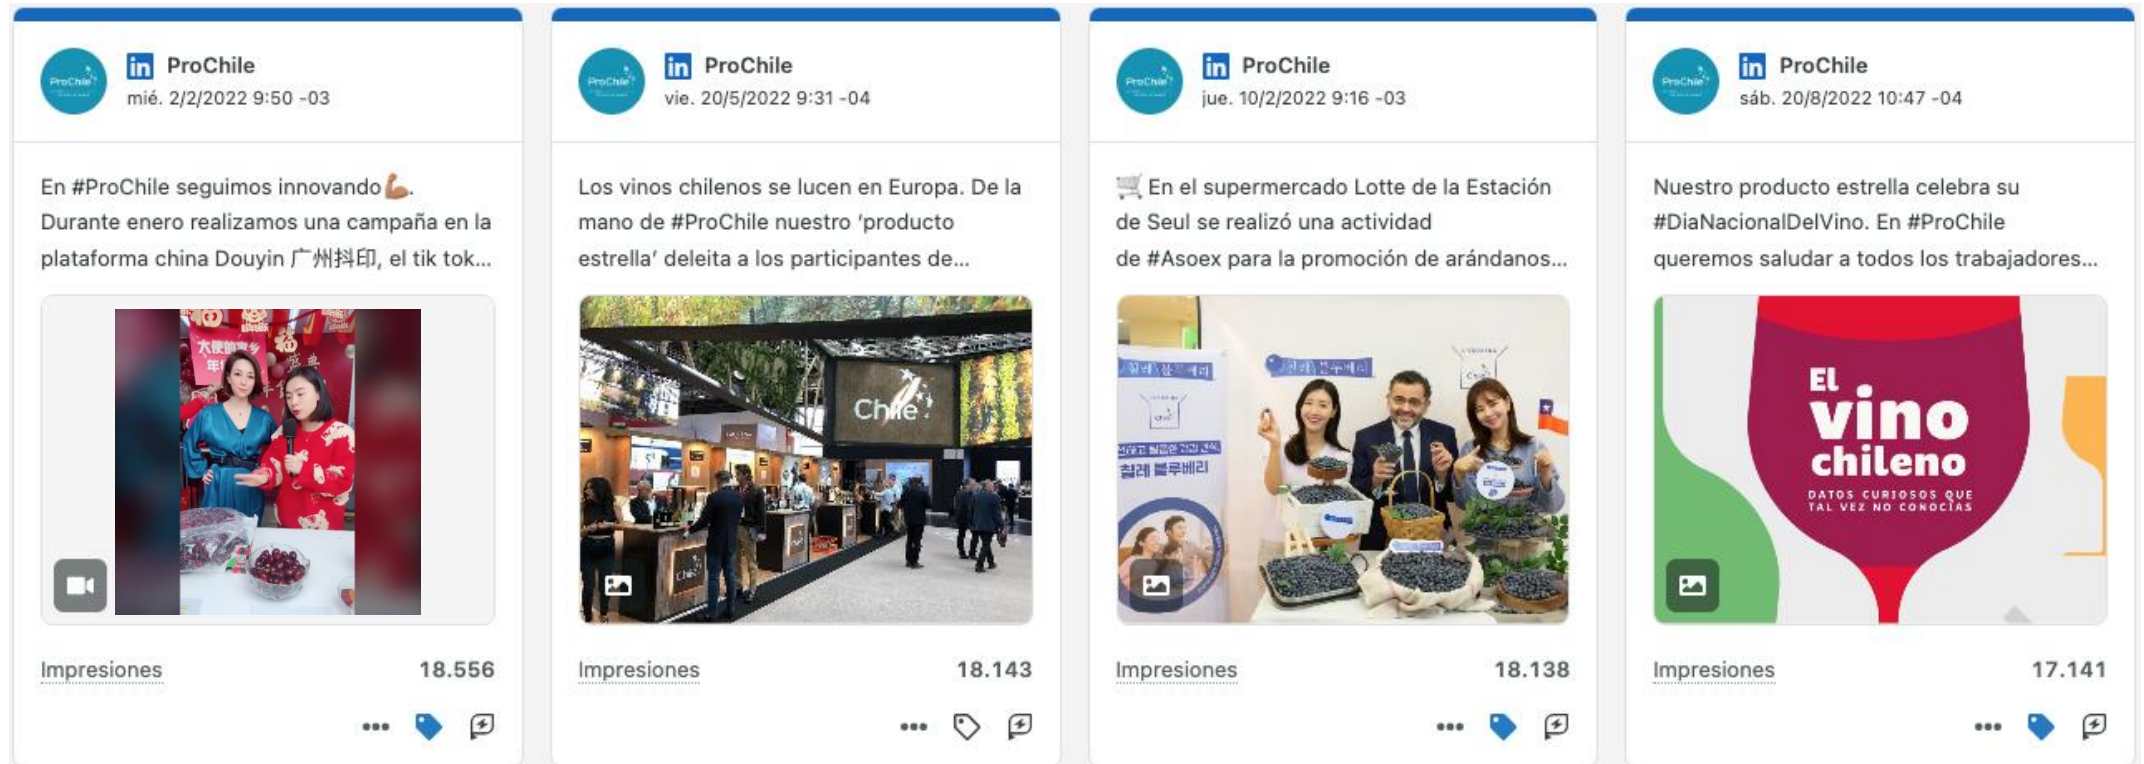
ProChile
mié. 2/2/2022 9:50 -03

En #ProChile seguimos innovando💪. Durante enero realizamos una campaña en la plataforma china Douyin 广州抖印, el tik tok...

Impresiones 18.556

ProChile
vie. 20/5/2022 9:31 -04

Los vinos chilenos se lucen en Europa. De la mano de #ProChile nuestro 'producto estrella' deleita a los participantes de...

Chile

Impresiones 18.143

ProChile
jue. 10/2/2022 9:16 -03

🛒 En el supermercado Lotte de la Estación de Seul se realizó una actividad de #Asoex para la promoción de arándanos...

칠레 블루베리

Impresiones 18.138

ProChile
sáb. 20/8/2022 10:47 -04

Nuestro producto estrella celebra su #DiaNacionalDelVino. En #ProChile queremos saludar a todos los trabajadores...

El vino chileno
DATOS CURIOSOS QUE TAL VEZ NO CONOCÍAS

Impresiones 17.141